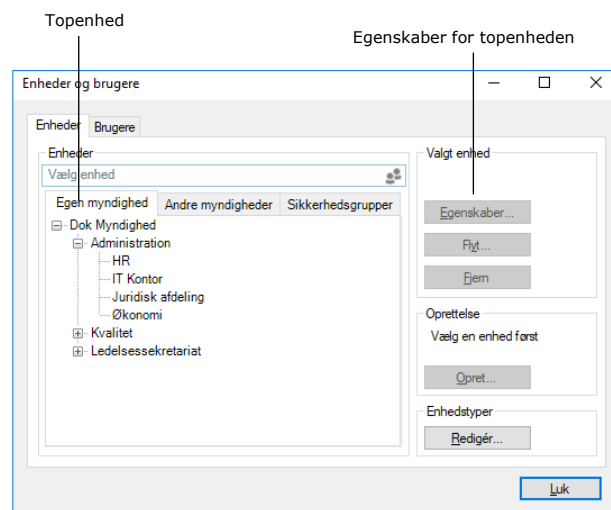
Topenhed

Egenskaber for topenheden

Enheder og brugere

Enheder
Brugere

Enheder

Vælg enhed

Egen myndighed
Andre myndigheder
Sikkerhedsgrupper

Dok Myndighed
Administration
HR
IT Kontor
Juridisk afdeling
Økonomi
Kvalitet
Ledelsessekretariat

Valgt enhed

Egenskaber...
Flyt...
Fjern

Oprettelse

Vælg en enhed først

Opret...

Enhedstyper

Redigér...

Luk